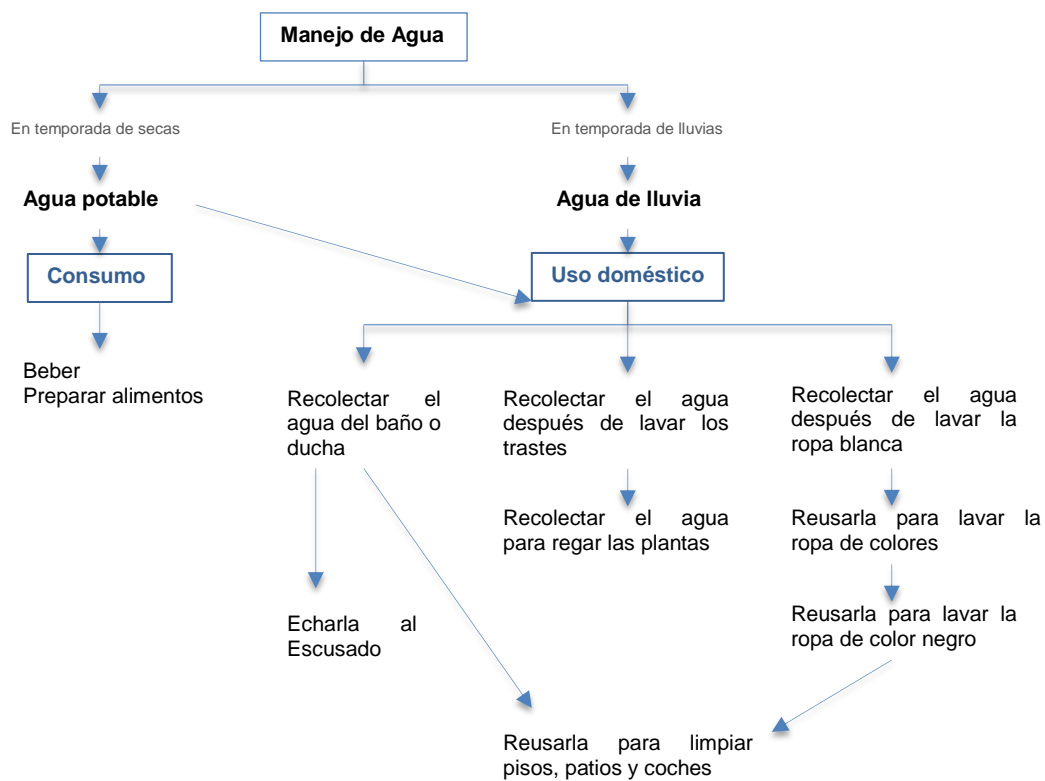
Manejo de Agua

En temporada de secas

En temporada de lluvias

Agua potable

Agua de lluvia

Consumo

Uso doméstico

Beber
Preparar alimentos

Recolectar el agua del baño o ducha

Recolectar el agua después de lavar los trastes

Recolectar el agua después de lavar la ropa blanca

Recolectar el agua para regar las plantas

Reusarla para lavar la ropa de colores

Echarla al Escusado

Reusarla para lavar la ropa de color negro

Reusarla para limpiar pisos, patios y coches